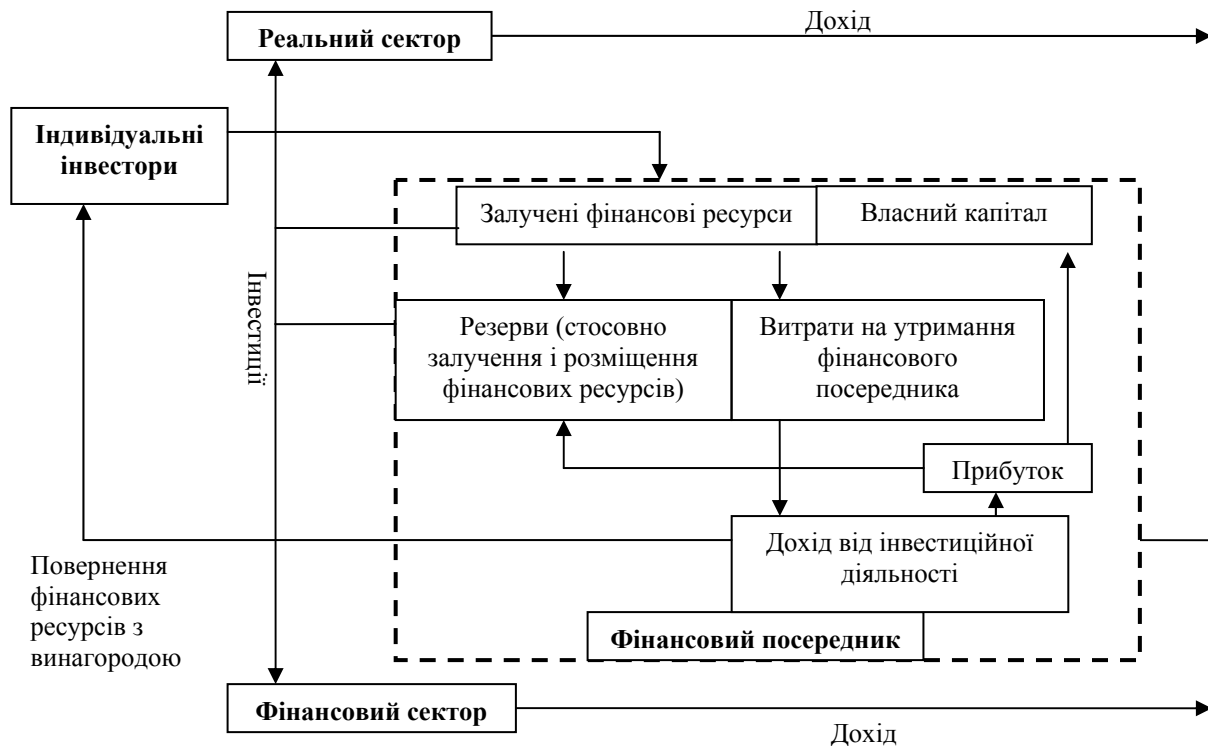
Реальний сектор

Дохід

Індивідуальні інвестори

Залучені фінансові ресурси

Власний капітал

Інвестиції

Резерви (стосовно залучення і розміщення фінансових ресурсів)

Витрати на утримання фінансового посередника

Прибуток

Дохід від інвестиційної діяльності

Повернення фінансових ресурсів з винагородою

Фінансовий посередник

Фінансовий сектор

Дохід